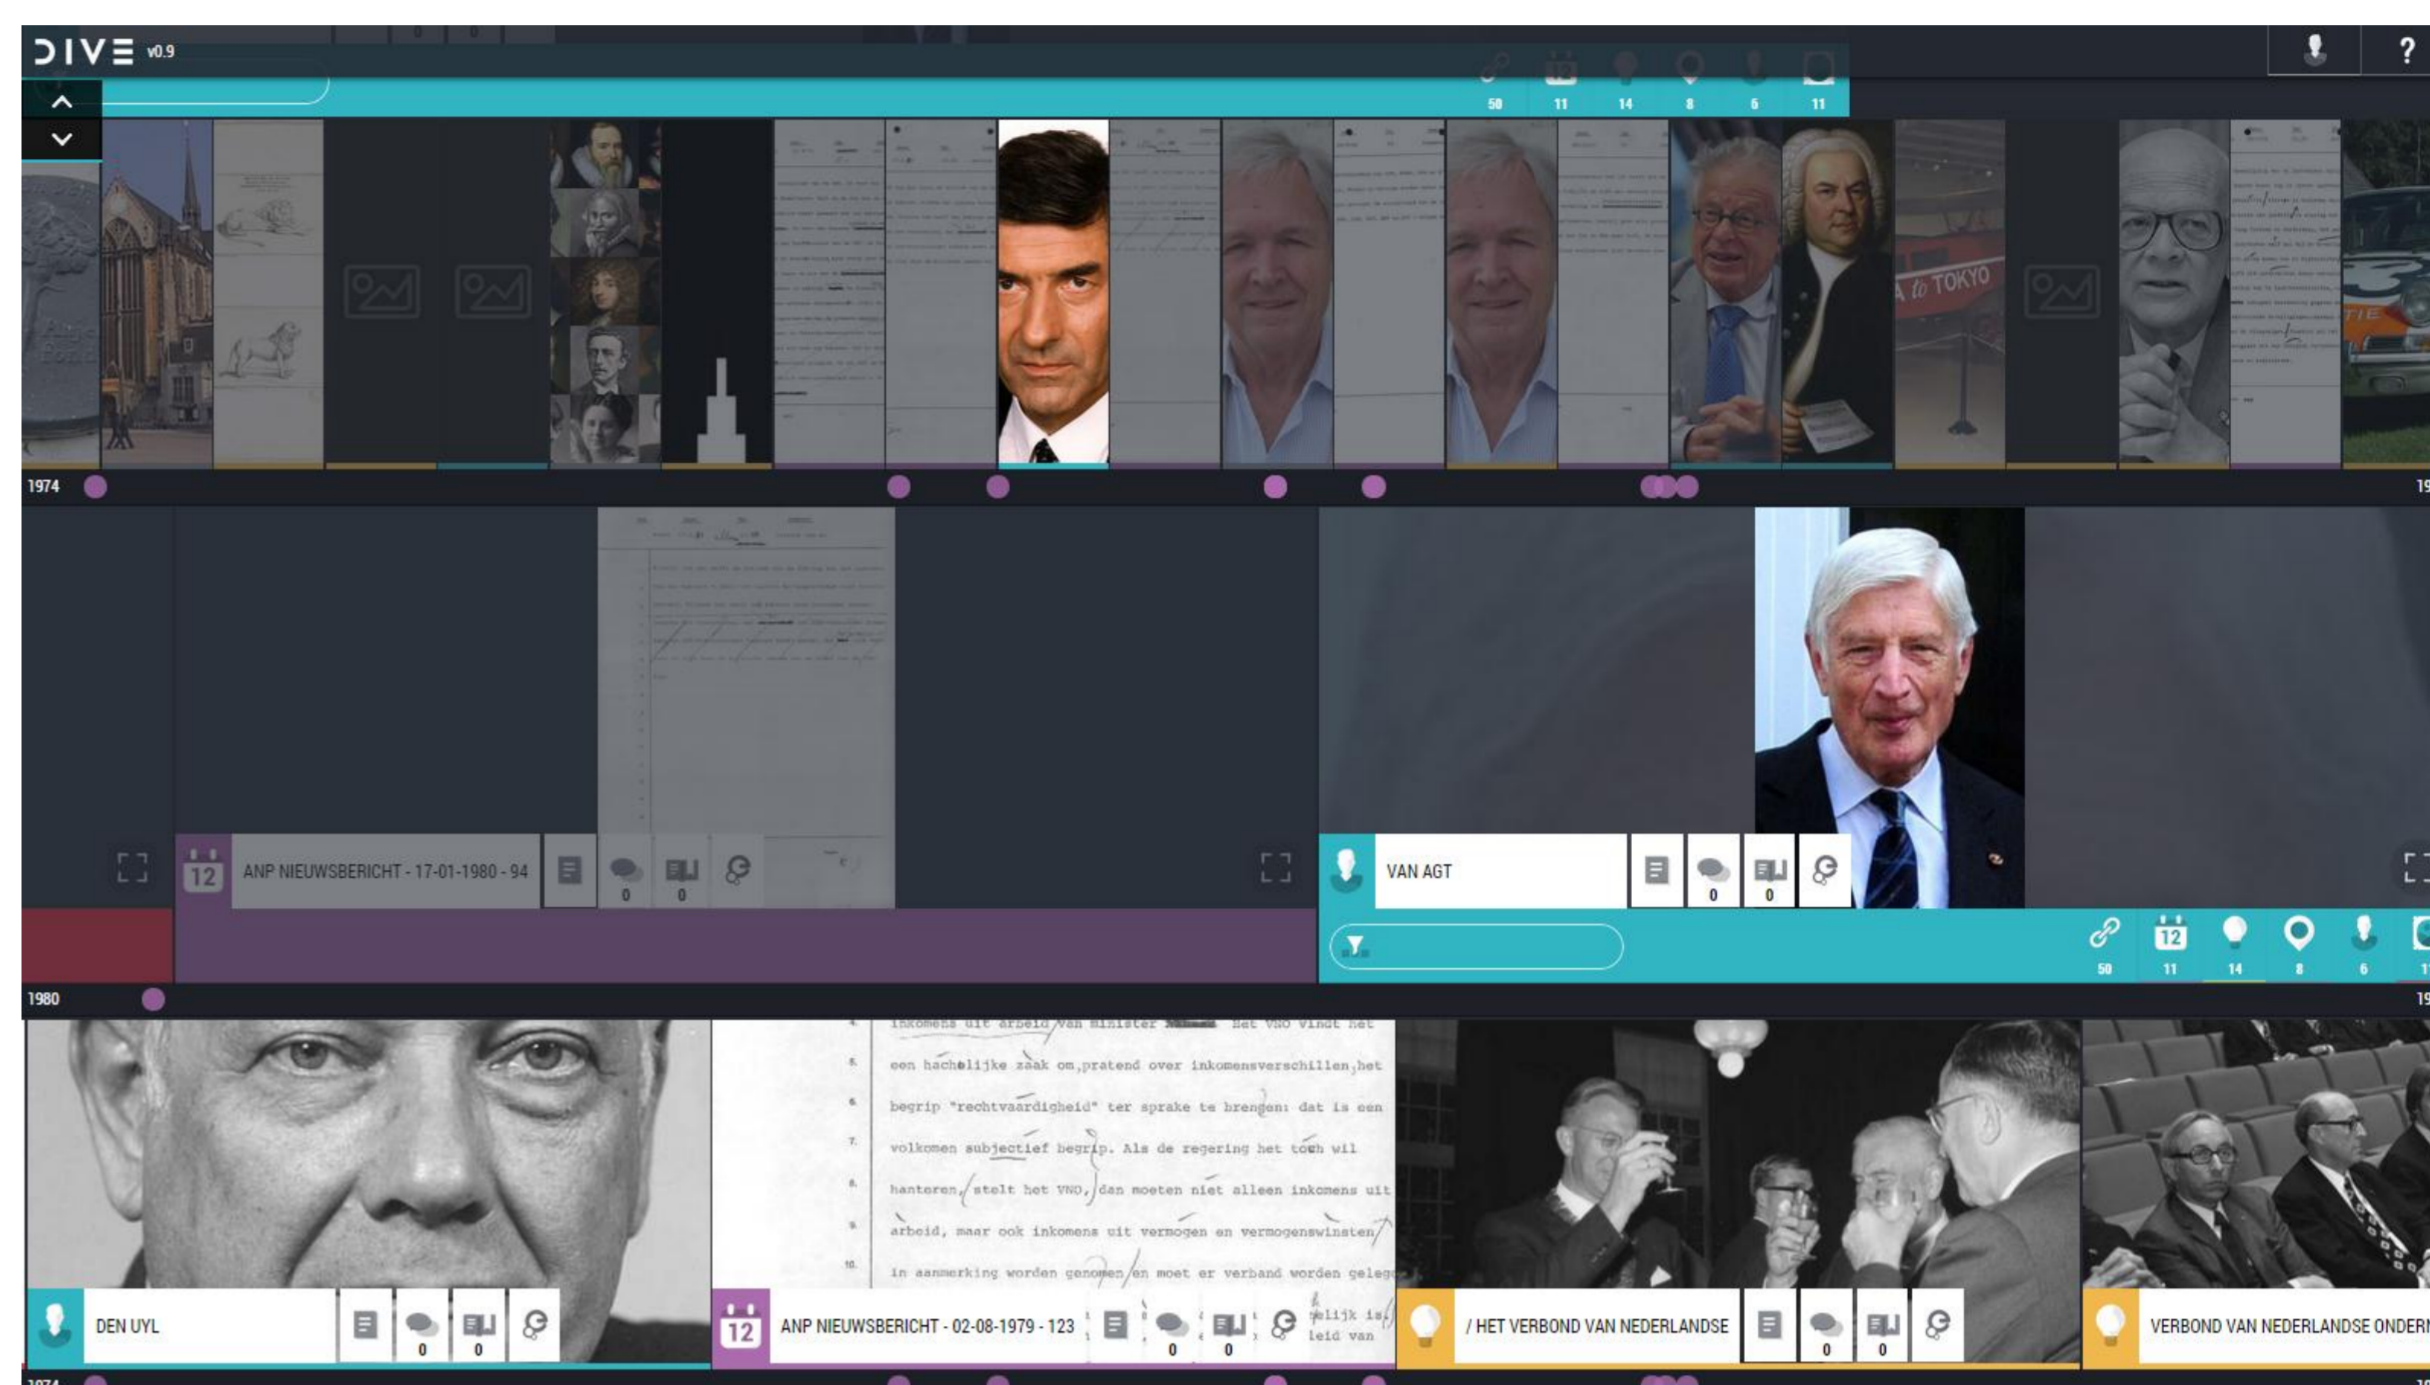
DIVE v0.9

50 11 14 8 6 11

1974

A to TOKYO

12 ANP NIEUWSBERICHT - 17-01-1980 - 94 0 0

VAN AGT 0 0

50 11 14 8 6

1980

inkomens uit arbeid van minister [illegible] Het VNO vindt het
een hachelijke zaak om pratend over inkomensverschillen het
begrip "rechtvaardigheid" ter sprake te brengen: dat is een
volkomen subjectief begrip. Als de regering het toch wil
hanteren, stelt het VNO, dan moeten niet alleen inkomens uit
arbeid, maar ook inkomens uit vermogen en vermogenswinsten
in aanmerking worden genomen en moet er verband worden geleg

DEN UYL 0 0

12 ANP NIEUWSBERICHT - 02-08-1979 - 123 0 0

/ HET VERBOND VAN NEDERLANDSE 0 0

VERBOND VAN NEDERLANDSE ONDERN